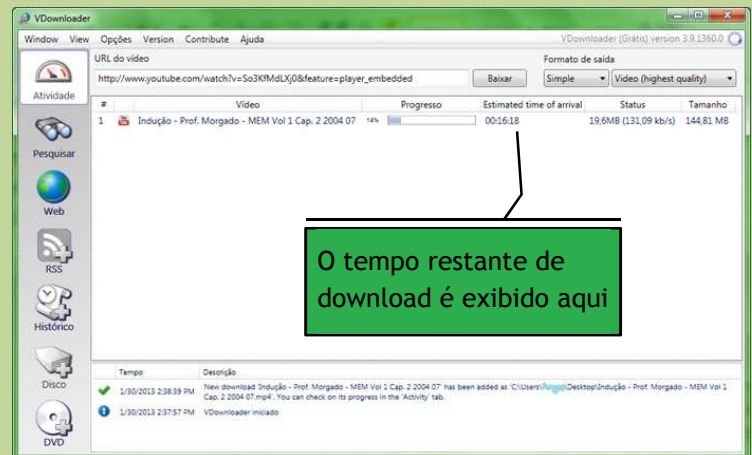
VDownloader

Window View Opções Version Contribute Ajuda

VDownloader (Grátis) version 3.9.1360.0

Atividade

URL do vídeo

http://www.youtube.com/watch?v=So3KfMdLXj0&feature=player_embedded

Baixar

Formato de saída

Simple

Video (highest quality)

| # | Vídeo | Progresso | Estimated time of arrival | Status | Tamanho |
|---|---|---|---|---|---|
| 1 | Indução - Prof. Morgado - MEM Vol 1 Cap. 2 2004 07 | 14% | 00:16:18 | 19,6MB (131,09 kb/s) | 144,81 MB |

Pesquisar

Web

RSS

Histórico

Disco

DVD

O tempo restante de download é exibido aqui

| Tempo | Descrição |
|---|---|
| 1/30/2013 2:38:39 PM | New download 'Indução - Prof. Morgado - MEM Vol 1 Cap. 2 2004 07' has been added as 'C:\Users\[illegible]\Desktop\Indução - Prof. Morgado - MEM Vol 1 Cap. 2 2004 07.mp4'. You can check on its progress in the 'Activity' tab. |
| 1/30/2013 2:37:57 PM | VDownloader iniciado |